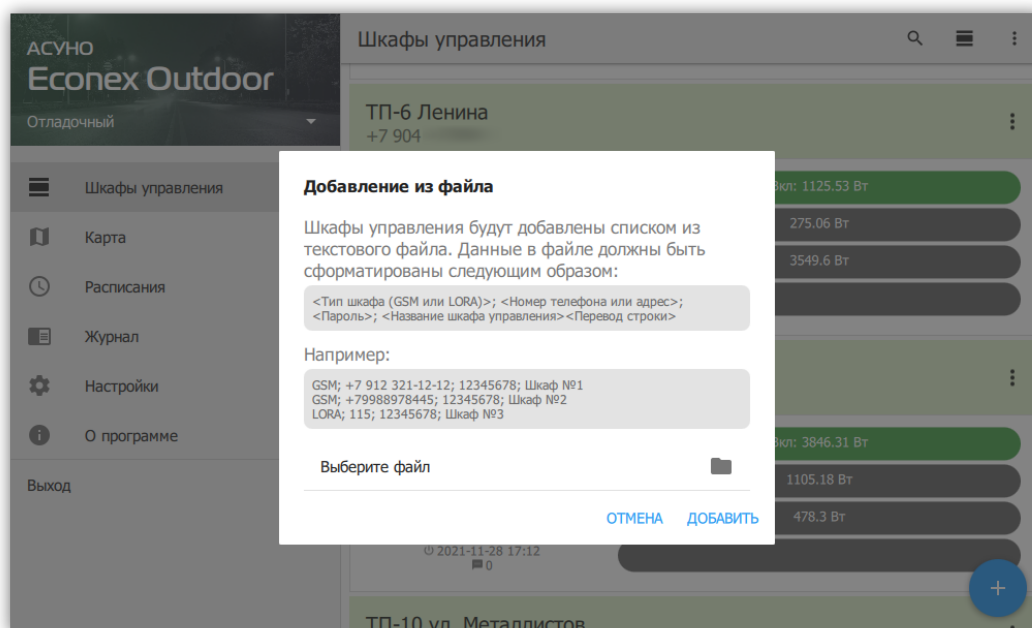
АСУНО
Econex Outdoor
Отладочный

Шкафы управления
Карта
Расписания
Журнал
Настройки
О программе
Выход

Шкафы управления

ТП-6 Ленина
+7 904 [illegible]

Вкл: 1125.53 Вт
275.06 Вт
3549.6 Вт

Вкл: 3846.31 Вт
1105.18 Вт
478.3 Вт

2021-11-28 17:12
0

ТП-10 ул. Металлистов

Добавление из файла

Шкафы управления будут добавлены списком из текстового файла. Данные в файле должны быть сформатированы следующим образом:

<Тип шкафа (GSM или LORA)>; <Номер телефона или адрес>; <Пароль>; <Название шкафа управления><Перевод строки>

Например:

GSM; +7 912 321-12-12; 12345678; Шкаф №1
GSM; +79988978445; 12345678; Шкаф №2
LORA; 115; 12345678; Шкаф №3

Выберите файл

ОТМЕНА ДОБАВИТЬ

+